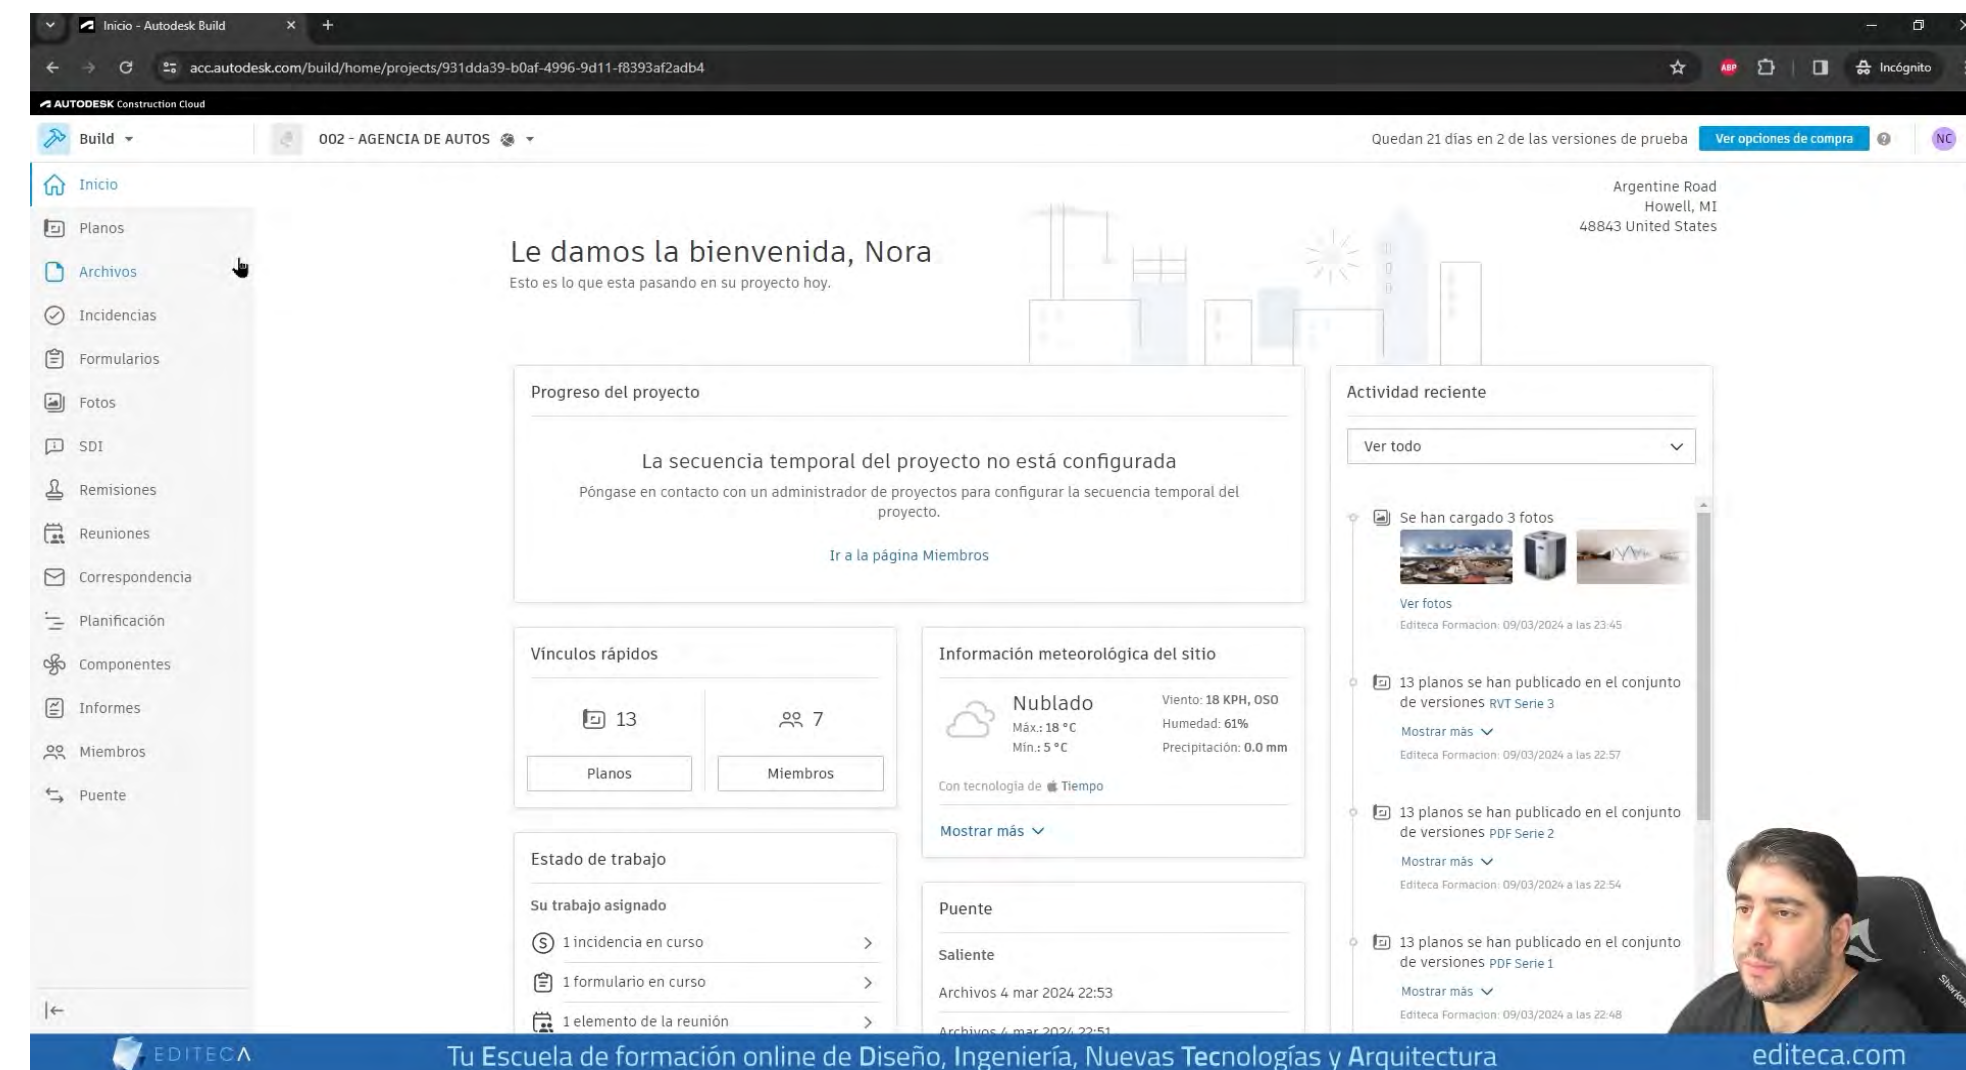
Inicio - Autodesk Build

acc.autodesk.com/build/home/projects/931dda39-b0af-4996-9d11-f8393af2adb4

Incógnito

AUTODESK Construction Cloud

Build

002 - AGENCIA DE AUTOS

Quedan 21 días en 2 de las versiones de prueba

Ver opciones de compra

NC

Inicio
Planos
Archivos
Incidencias
Formularios
Fotos
SDI
Remisiones
Reuniones
Correspondencia
Planificación
Componentes
Informes
Miembros
Puente

Argentine Road
Howell, MI
48843 United States

Le damos la bienvenida, Nora
Esto es lo que esta pasando en su proyecto hoy.

Progreso del proyecto

La secuencia temporal del proyecto no está configurada
Póngase en contacto con un administrador de proyectos para configurar la secuencia temporal del proyecto.

Ir a la página Miembros

Vínculos rápidos

13

7

Planos

Miembros

Información meteorológica del sitio

Nublado
Máx.: 18 °C
Mín.: 5 °C

Viento: 18 KPH, OSO
Humedad: 61%
Precipitación: 0.0 mm

Con tecnología de Tiempo

Mostrar más

Estado de trabajo

Su trabajo asignado

1 incidencia en curso

1 formulario en curso

1 elemento de la reunión

Puente

Saliente

Archivos 4 mar 2024 22:53

Archivos 4 mar 2024 22:51

Actividad reciente

Ver todo

Se han cargado 3 fotos

Ver fotos
Editeca Formacion: 09/03/2024 a las 23:45

13 planos se han publicado en el conjunto de versiones RVT Serie 3
Mostrar más
Editeca Formacion: 09/03/2024 a las 22:57

13 planos se han publicado en el conjunto de versiones PDF Serie 2
Mostrar más
Editeca Formacion: 09/03/2024 a las 22:54

13 planos se han publicado en el conjunto de versiones PDF Serie 1
Mostrar más
Editeca Formacion: 09/03/2024 a las 22:48

EDITECA

Tu Escuela de formación online de Diseño, Ingeniería, Nuevas Tecnologías y Arquitectura

editeca.com